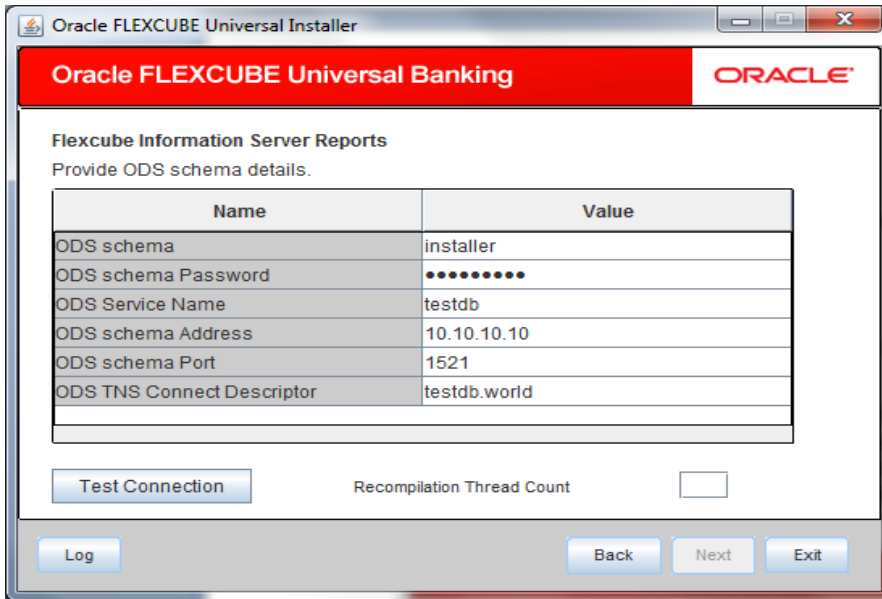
Oracle FLEXCUBE Universal Installer

Oracle FLEXCUBE Universal Banking

ORACLE

Flexcube Information Server Reports

Provide ODS schema details.

| Name | Value |
|---|---|
| ODS schema | installer |
| ODS schema Password | ●●●●●●●●● |
| ODS Service Name | testdb |
| ODS schema Address | 10.10.10.10 |
| ODS schema Port | 1521 |
| ODS TNS Connect Descriptor | testdb.world |

Test Connection

Recompilation Thread Count

Log

Back

Next

Exit